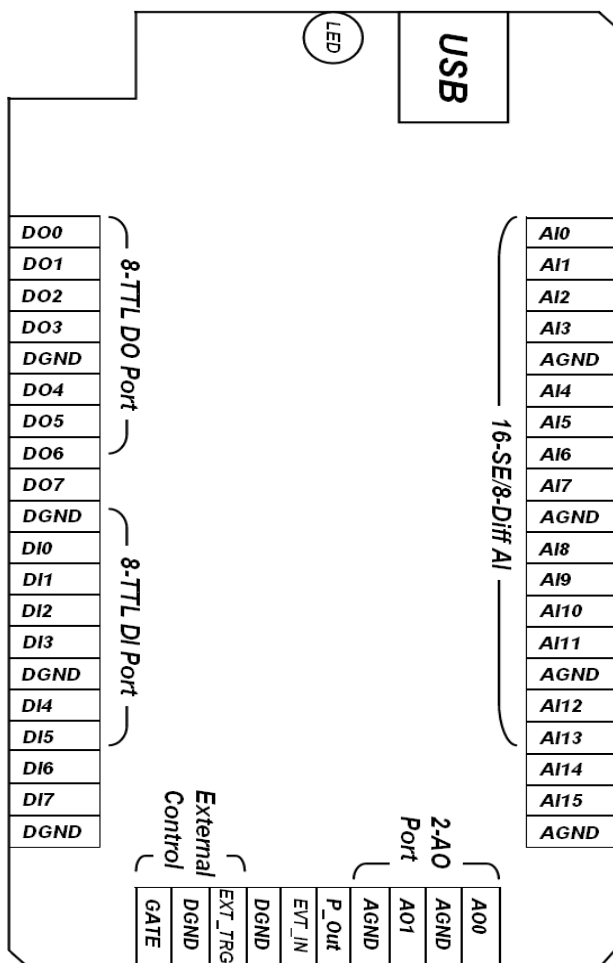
LED

USB

DO0
DO1
DO2
DO3
DGND
DO4
DO5
DO6
DO7
DGND
DI0
DI1
DI2
DI3
DGND
DI4
DI5
DI6
DI7
DGND

8-TTL DO Port

8-TTL DI Port

AI0
AI1
AI2
AI3
AGND
AI4
AI5
AI6
AI7
AGND
AI8
AI9
AI10
AI11
AGND
AI12
AI13
AI14
AI15
AGND

16-SE/8-Diff AI

External Control

2-AO Port

GATE
DGND
EXT_TRG
DGND
EVT_IN
P_Out
AGND
AO1
AGND
AO0